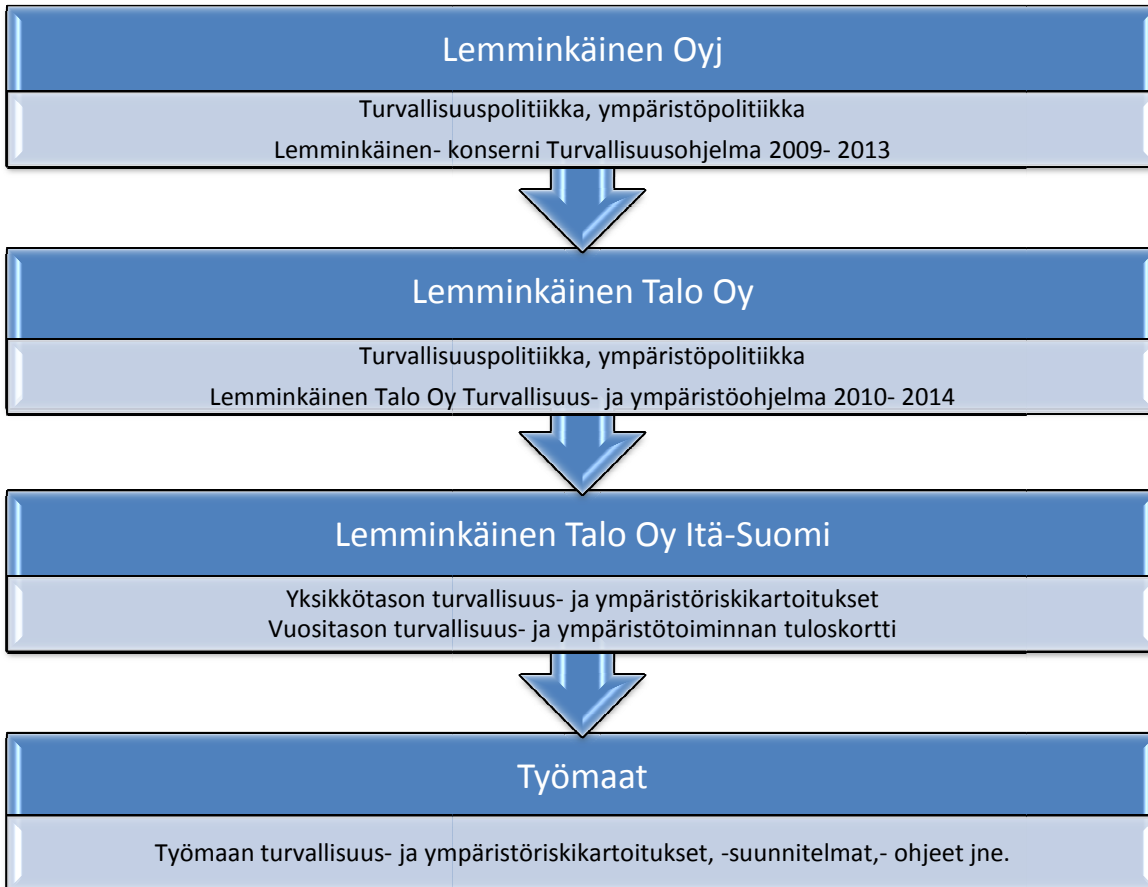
Lemminkäinen Oyj

Turvallisuuspolitiikka, ympäristöpolitiikka

Lemminkäinen- konserni Turvallisuusohjelma 2009- 2013

Lemminkäinen Talo Oy

Turvallisuuspolitiikka, ympäristöpolitiikka

Lemminkäinen Talo Oy Turvallisuus- ja ympäristöohjelma 2010- 2014

Lemminkäinen Talo Oy Itä-Suomi

Yksikkötason turvallisuus- ja ympäristöriskikartoitukset
Vuositason turvallisuus- ja ympäristötoiminnan tuloskortti

Työmaat

Työmaan turvallisuus- ja ympäristöriskikartoitukset, -suunnitelmat,- ohjeet jne.